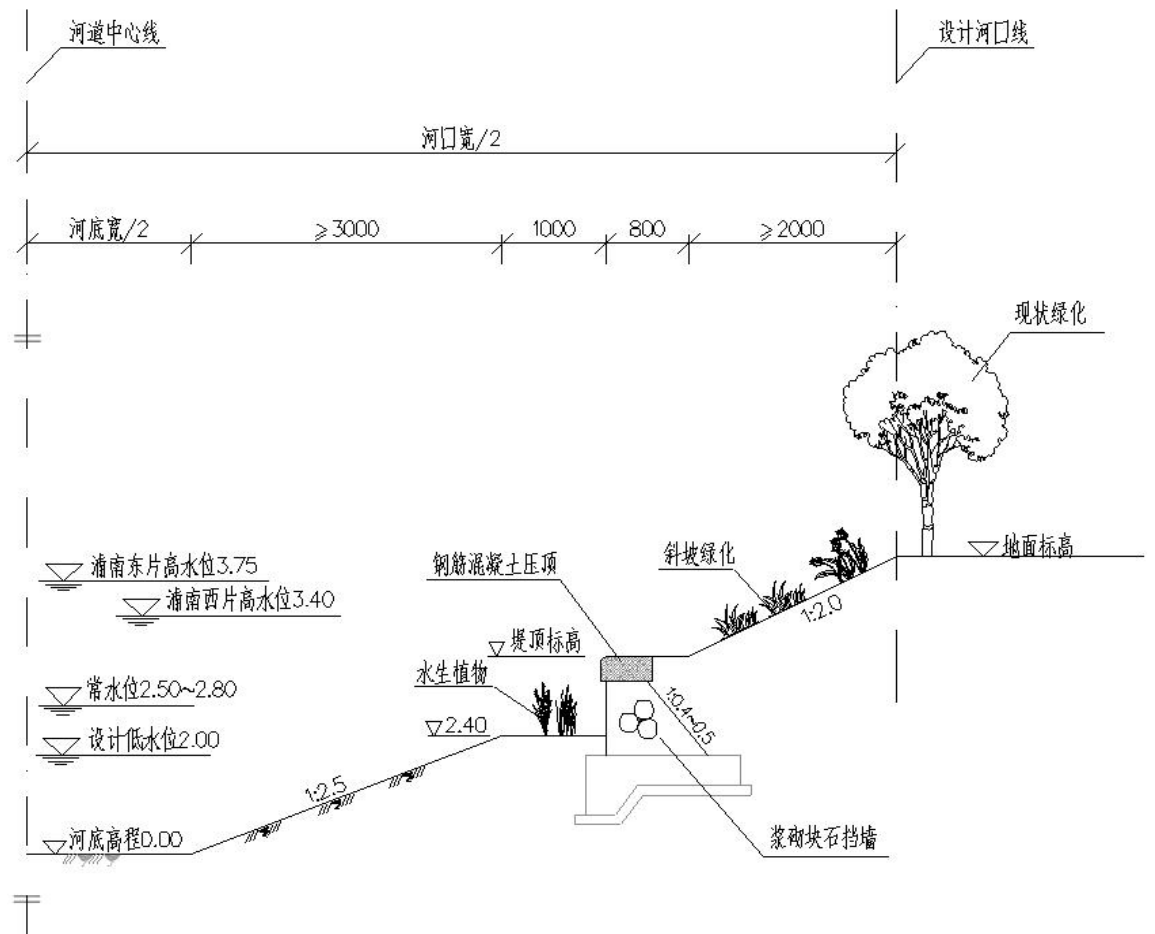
河道中心线

设计河口线

河口宽/2

河底宽/2

≥3000

1000

800

≥2000

现状绿化

浦南东片高水位3.75

浦南西片高水位3.40

钢筋混凝土压顶

斜坡绿化

地面标高

1:2.0

堤顶标高

水生植物

常水位2.50~2.80

1:0.4~0.5

2.40

设计低水位2.00

1:2.5

河底高程0.00

浆砌块石挡墙